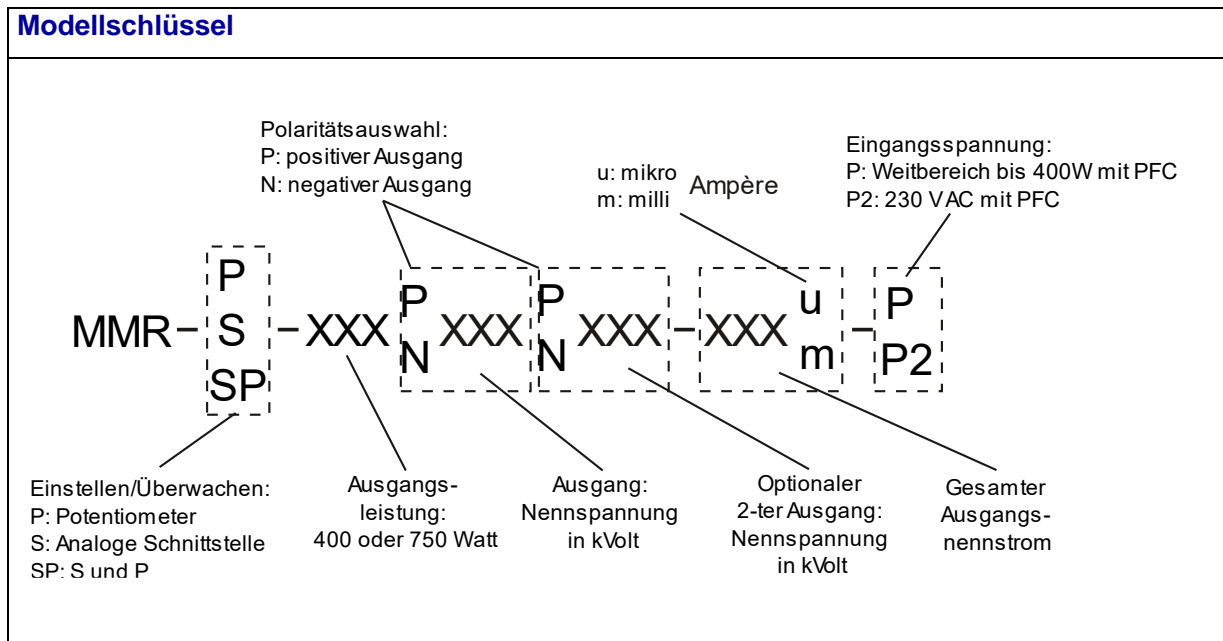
Modellschlüssel

Polaritätsauswahl:
P: positiver Ausgang
N: negativer Ausgang

u: mikro
m: milli
Ampère

Eingangsspannung:
P: Weitbereich bis 400W mit PFC
P2: 230 VAC mit PFC

MMR – P S SP – XXX P N XXX P N XXX – XXX u m – P P2

Einstellen/Überwachen:
P: Potentiometer
S: Analoge Schnittstelle
SP: S und P

Ausgangsleistung:
400 oder 750 Watt

Ausgang:
Nennspannung
in kVolt

Optionaler
2-ter Ausgang:
Nennspannung
in kVolt

Gesamter
Ausgangsnennstrom